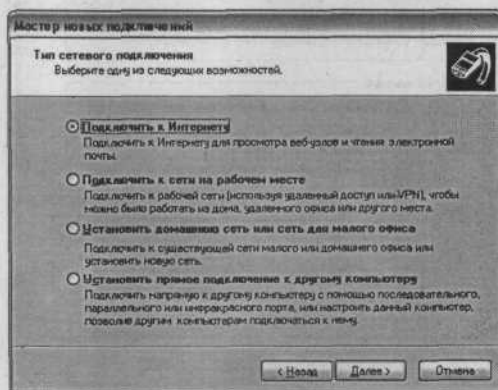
Мастер новых подключений

Тип сетевого подключения
Выберите одну из следующих возможностей.

Подключить к Интернету
Подключить к Интернету для просмотра веб-узлов и чтения электронной почты.

Подключить к сети на рабочем месте
Подключить к рабочей сети (используя удаленный доступ или VPN), чтобы можно было работать из дома, удаленного офиса или другого места.

Установить домашнюю сеть или сеть для малого офиса
Подключить к существующей сети малого или домашнего офиса или установить новую сеть.

Установить прямое подключение к другому компьютеру
Подключить напрямую к другому компьютеру с помощью последовательного, параллельного или инфракрасного порта, или настроить данный компьютер, позволив другим компьютерам подключаться к нему.

< Назад Далее > Отмена